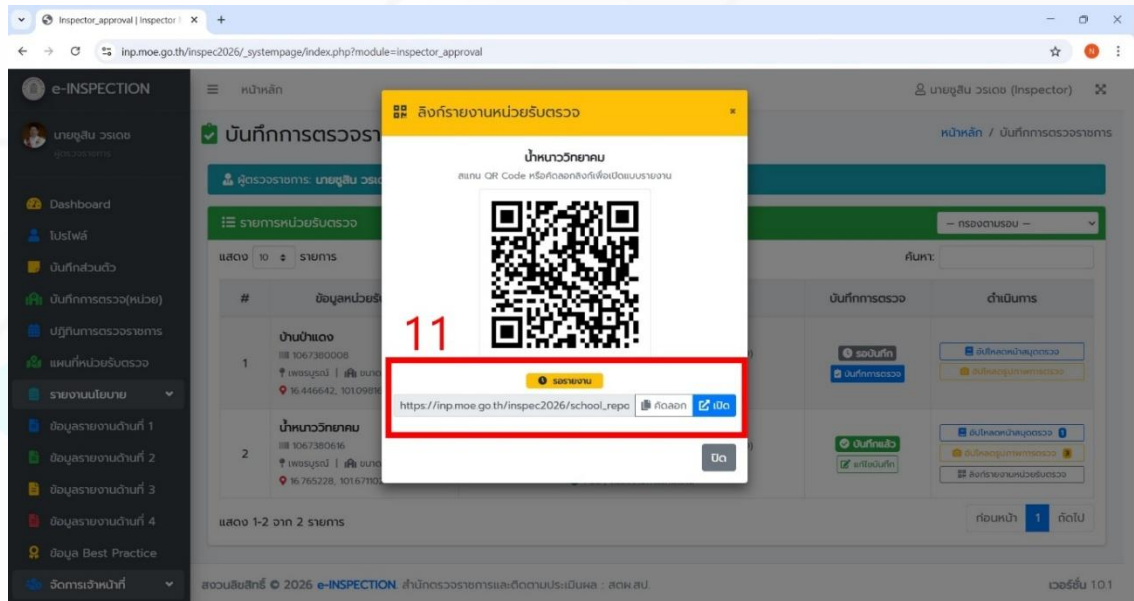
Inspector_approval | Inspector
inp.moe.go.th/inspec2026/_systempage/index.php?module=inspector_approval

e-INSPECTION
หน้าหลัก
นายชูสิน วรเดช (Inspector)
นายชูสิน วรเดช
ผู้ตรวจราชการ

Dashboard
โปรไฟล์
บันทึกส่วนตัว
บันทึกการตรวจ(หน่วย)
ปฏิทินการตรวจราชการ
แผนที่หน่วยรับตรวจ
รายงานนโยบาย
ข้อมูลรายงานด้านที่ 1
ข้อมูลรายงานด้านที่ 2
ข้อมูลรายงานด้านที่ 3
ข้อมูลรายงานด้านที่ 4
ข้อมูล Best Practice
จัดการเจ้าหน้าที่

บันทึกการตรวจรา
หน้าหลัก / บันทึกการตรวจราชการ
ผู้ตรวจราชการ: นายชูสิน วรเด
รายการหน่วยรับตรวจ
-- กรองตามรอบ --
แสดง 10 รายการ
ค้นหา:

| # | ข้อมูลหน่วยรับ | บันทึกการตรวจ | ดำเนินการ |
|---|---|---|---|
| 1 | บ้านป่าแดง 1067380008 เพชรบูรณ์ ขนาด 16.446642, 101.0981 | รอบันทึก บันทึกการตรวจ | อัปโหลดหน้าสมุดตรวจ อัปโหลดรูปภาพการตรวจ |
| 2 | น้ำหนาววิทยาคม 1067380616 เพชรบูรณ์ ขนาด 16.765228, 101.67110 | บันทึกแล้ว แก้ไขบันทึก | อัปโหลดหน้าสมุดตรวจ อัปโหลดรูปภาพการตรวจ ลิงก์รายงานหน่วยรับตรวจ |

แสดง 1-2 จาก 2 รายการ
ก่อนหน้า 1 ถัดไป

ลิงก์รายงานหน่วยรับตรวจ
น้ำหนาววิทยาคม
สแกน QR Code หรือคัดลอกลิงก์เพื่อเปิดแบบรายงาน
11
รอรายงาน
https://inp.moe.go.th/inspec2026/school_repo
คัดลอก
เปิด
ปิด

สงวนลิขสิทธิ์ © 2026 e-INSPECTION. สำนักตรวจราชการและติดตามประเมินผล : สตผ สป.
เวอร์ชั่น 10.1